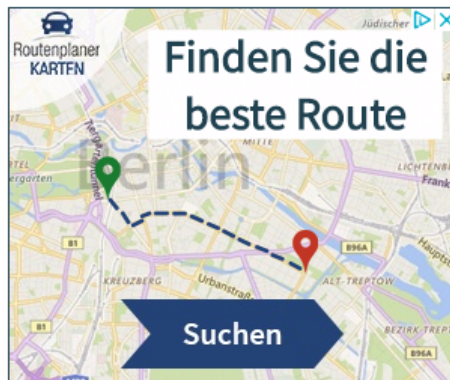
Routenplaner KARTEN

Finden Sie die beste Route

Jüdischer

Berlin

MITTE

LICHTENBE

Frank

Tiergartentunnel

ergarten

B96A

Haupts

B1

KREUZBERG

Urbanstraße

ALT-TREPTOW

Suchen

BEZIRK TREPTO

B96A